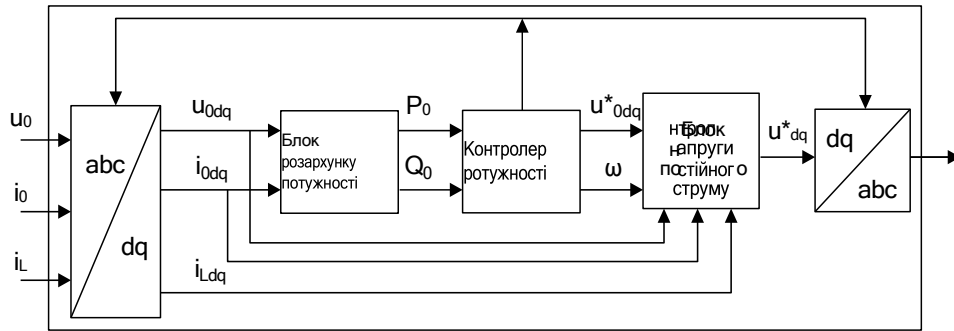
$u_0$

$i_0$

$i_L$

abc

dq

$u_{0dq}$

$i_{0dq}$

$i_{Ldq}$

Блок розархунку потужності

$P_0$

$Q_0$

Контролер ротужності

$u^*_{0dq}$

ω

Блок нтроля напруги постійного струму

$u^*_{dq}$

dq

abc